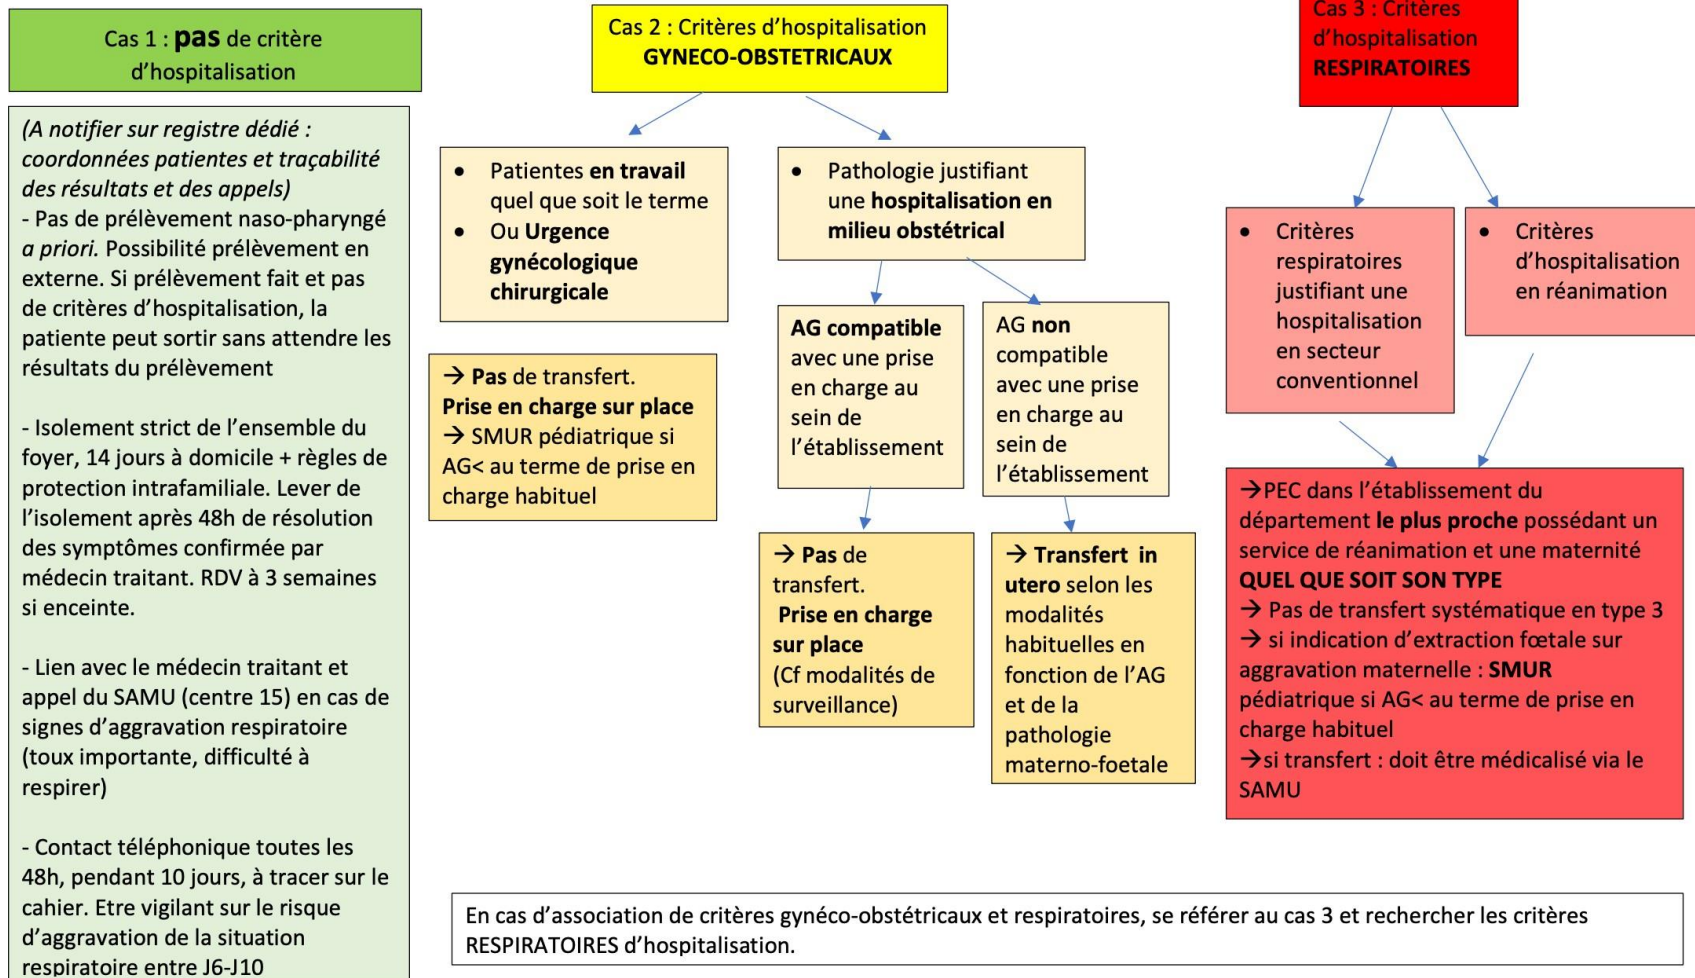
Cas 1 : **pas** de critère d'hospitalisation

(A notifier sur registre dédié : coordonnées patientes et traçabilité des résultats et des appels)
- Pas de prélèvement naso-pharyngé a priori. Possibilité prélèvement en externe. Si prélèvement fait et pas de critères d'hospitalisation, la patiente peut sortir sans attendre les résultats du prélèvement

- Isolement strict de l'ensemble du foyer, 14 jours à domicile + règles de protection intrafamiliale. Lever de l'isolement après 48h de résolution des symptômes confirmée par médecin traitant. RDV à 3 semaines si enceinte.

- Lien avec le médecin traitant et appel du SAMU (centre 15) en cas de signes d'aggravation respiratoire (toux importante, difficulté à respirer)

- Contact téléphonique toutes les 48h, pendant 10 jours, à tracer sur le cahier. Etre vigilant sur le risque d'aggravation de la situation respiratoire entre J6-J10

Cas 2 : Critères d'hospitalisation GYNECO-OBSTETRICAUX

• Patientes **en travail** quel que soit le terme
• Ou **Urgence gynécologique chirurgicale**

→ **Pas** de transfert.
**Prise en charge sur place**
→ SMUR pédiatrique si AG< au terme de prise en charge habituel

• Pathologie justifiant une **hospitalisation en milieu obstétrical**

**AG compatible** avec une prise en charge au sein de l'établissement

→ **Pas** de transfert.
**Prise en charge sur place**
(Cf modalités de surveillance)

AG **non** compatible avec une prise en charge au sein de l'établissement

→ **Transfert in utero** selon les modalités habituelles en fonction de l'AG et de la pathologie materno-foetale

Cas 3 : Critères d'hospitalisation RESPIRATOIRES

• Critères respiratoires justifiant une hospitalisation en secteur conventionnel

• Critères d'hospitalisation en réanimation

→PEC dans l'établissement du département **le plus proche** possédant un service de réanimation et une maternité **QUEL QUE SOIT SON TYPE**
→ Pas de transfert systématique en type 3
→ si indication d'extraction fœtale sur aggravation maternelle : **SMUR** pédiatrique si AG< au terme de prise en charge habituel
→si transfert : doit être médicalisé via le SAMU

En cas d'association de critères gynéco-obstétricaux et respiratoires, se référer au cas 3 et rechercher les critères RESPIRATOIRES d'hospitalisation.